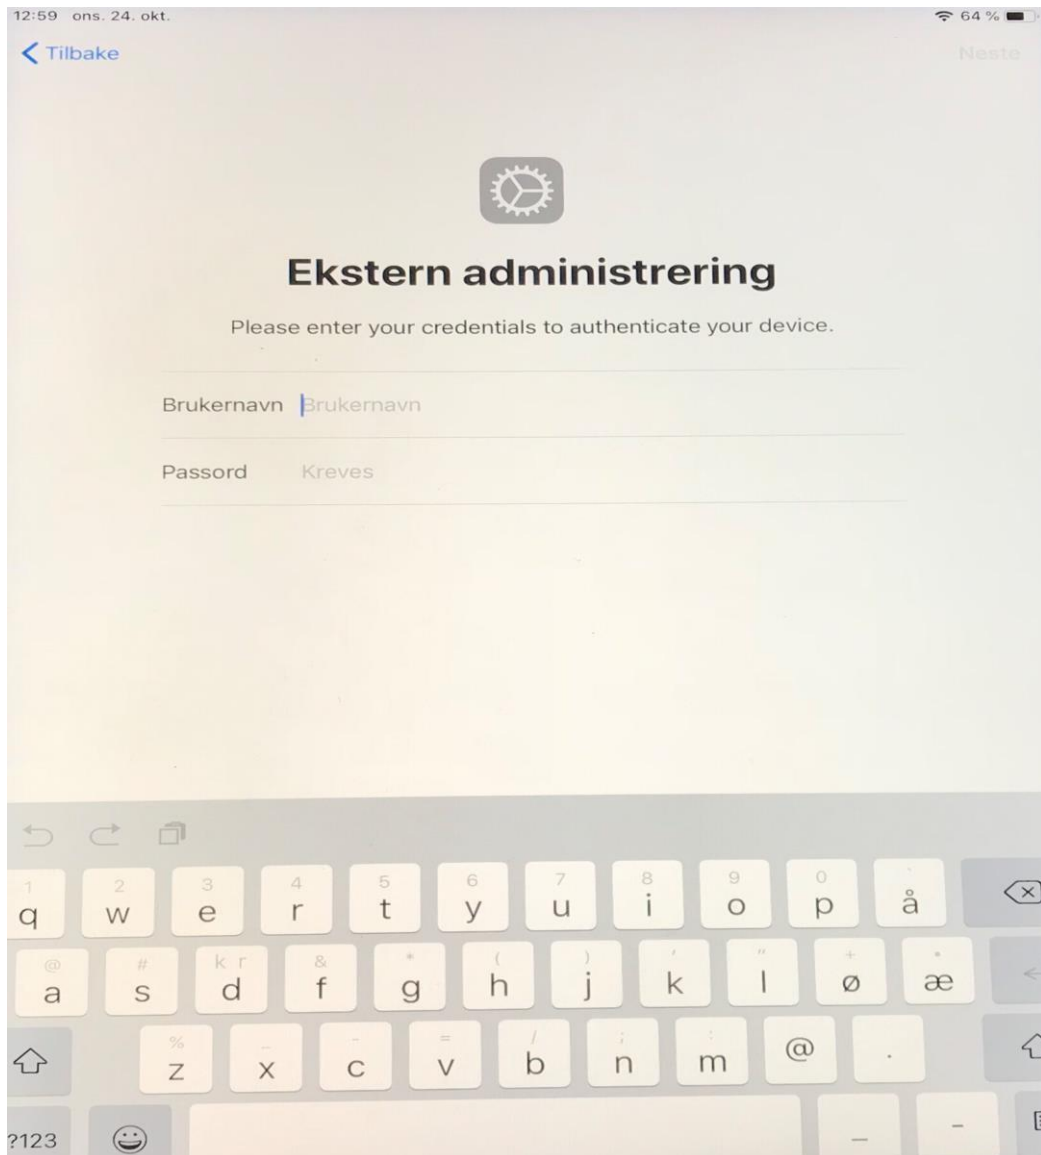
12:59 ons. 24. okt.

64 %

Tilbake

Neste

Ekstern administrering

Please enter your credentials to authenticate your device.

Brukernavn Brukernavn

Passord Kreves

1 q 2 w 3 e 4 r 5 t 6 y 7 u 8 i 9 o 0 p å

@ a # s kr d & f * g ( h ) j k l ø æ

% z x c = v / b ; n m @ .

?123